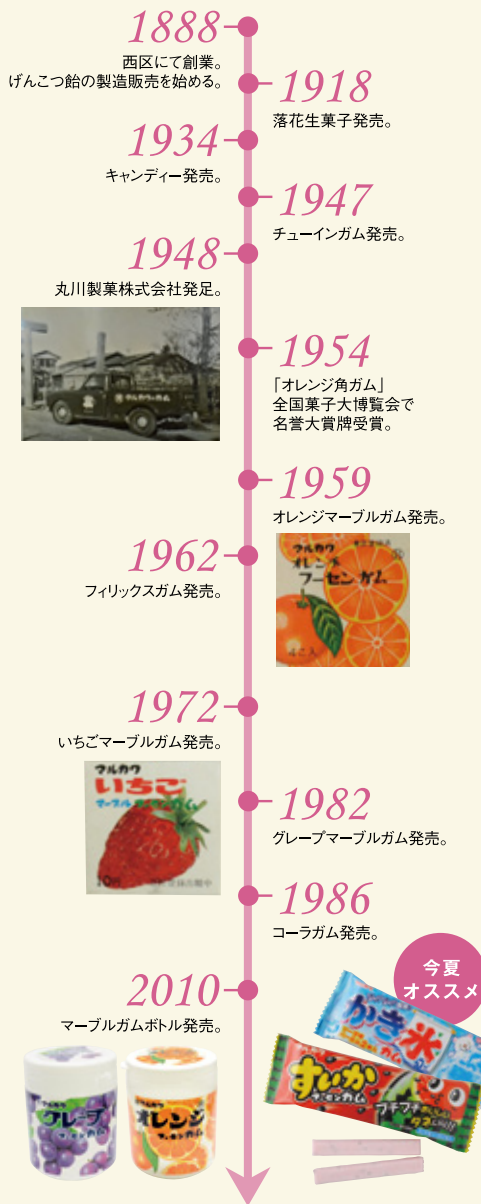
1888
西区にて創業。
げんこつ飴の製造販売を始める。

1918
落花生菓子発売。

1934
キャンディー発売。

1947
チューインガム発売。

1948
丸川製菓株式会社発足。

1954
「オレンジ角ガム」
全国菓子大博覧会で
名誉大賞牌受賞。

1959
オレンジマーブルガム発売。

マルカワ
オレンジ
フーセンガム

1962
フィリックスガム発売。

1972
いちごマーブルガム発売。

マルカワ
いちご
マーブル

10円

1982
グレープマーブルガム発売。

1986
コーラガム発売。

2010
マーブルガムボトル発売。

今夏
オススメ

マルカワ
グレープ
マーブルガム

マルカワ
オレンジ
マーブルガム

かき氷

すいか
マーブルガム